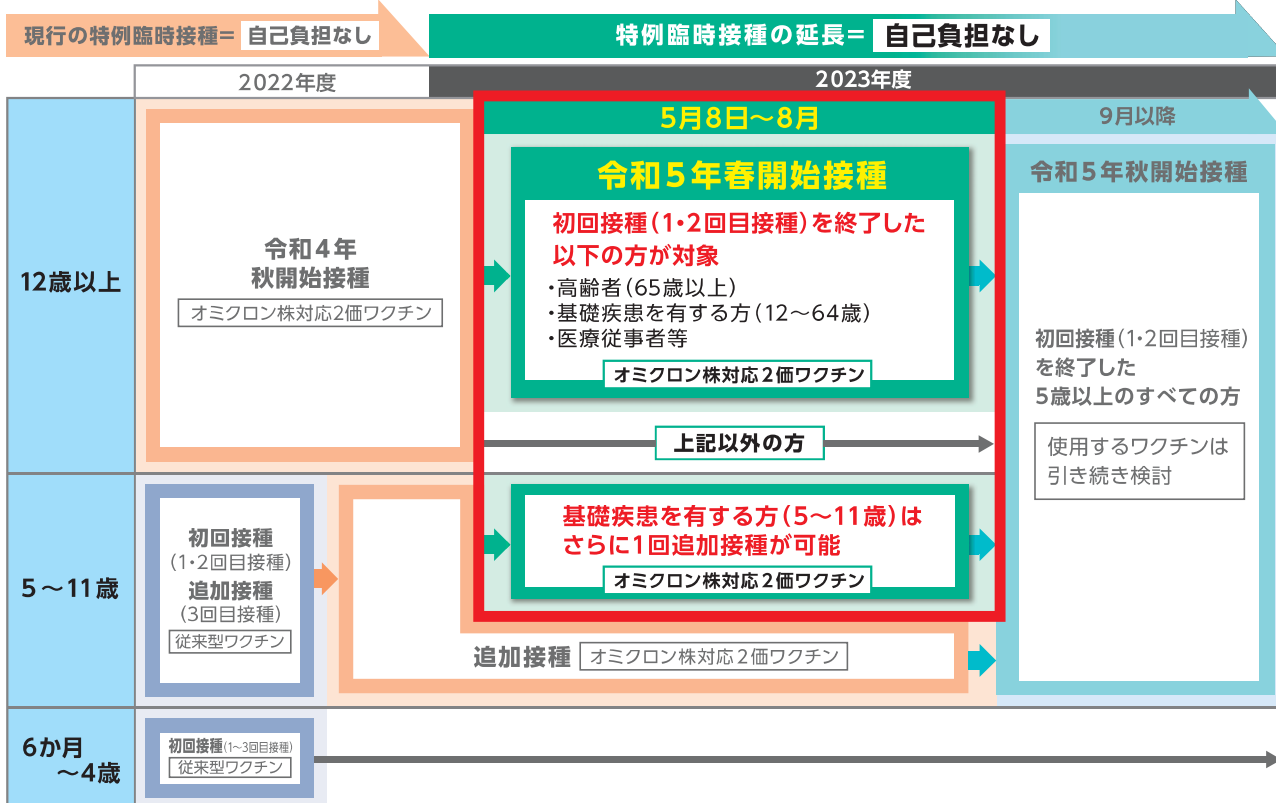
現行の特例臨時接種＝ 自己負担なし

特例臨時接種の延長＝ 自己負担なし

2022年度

2023年度

5月8日～8月

9月以降

12歳以上

令和４年
秋開始接種
オミクロン株対応2価ワクチン

令和５年春開始接種
初回接種（1･2回目接種）を終了した以下の方が対象
・高齢者（65歳以上）
・基礎疾患を有する方（12～64歳）
・医療従事者等
オミクロン株対応２価ワクチン

上記以外の方

令和５年秋開始接種
初回接種（1･2回目接種）を終了した5歳以上のすべての方
使用するワクチンは引き続き検討

5～11歳

初回接種
（1･2回目接種）
追加接種
（3回目接種）
従来型ワクチン

基礎疾患を有する方（5～11歳）はさらに1回追加接種が可能
オミクロン株対応２価ワクチン

追加接種 オミクロン株対応２価ワクチン

6か月～4歳

初回接種（1～3回目接種）
従来型ワクチン